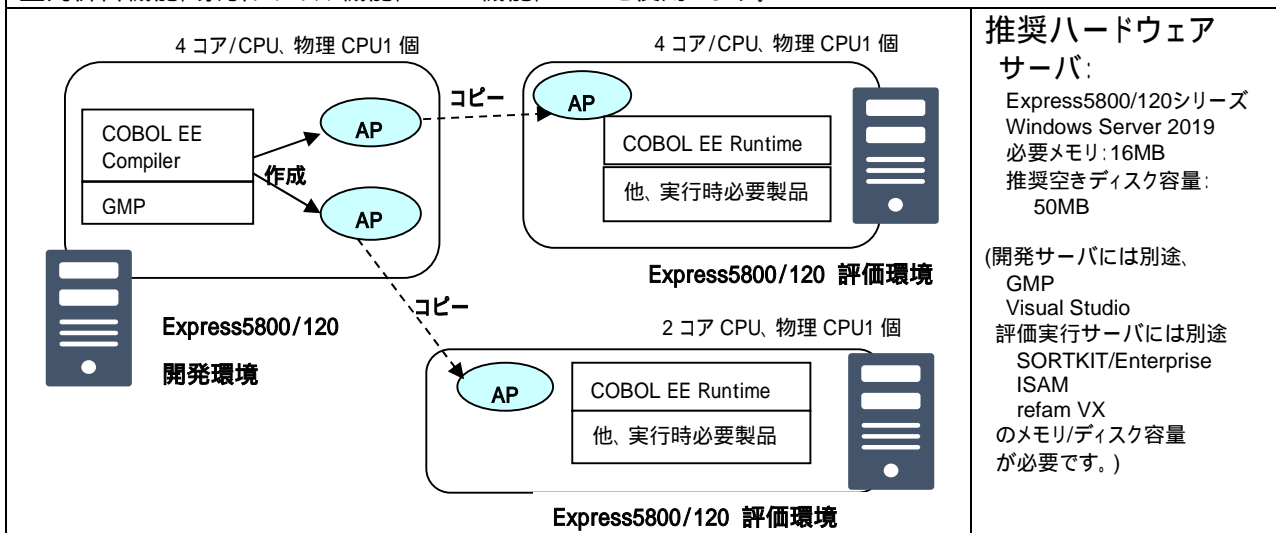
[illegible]

4 コア/CPU、物理 CPU1 個

COBOL EE Compiler

GMP

作成

AP

AP

コピー

4 コア/CPU、物理 CPU1 個

AP

COBOL EE Runtime

他、実行時必要製品

Express5800/120 評価環境

Express5800/120

開発環境

コピー

2 コア CPU、物理 CPU1 個

AP

COBOL EE Runtime

他、実行時必要製品

Express5800/120 評価環境

推奨ハードウェア

サーバ:

Express5800/120シリーズ
Windows Server 2019
必要メモリ:16MB
推奨空きディスク容量:
50MB

(開発サーバには別途、
GMP
Visual Studio
評価実行サーバには別途
SORTKIT/Enterprise
ISAM
refam VX
のメモリ/ディスク容量
が必要です。)